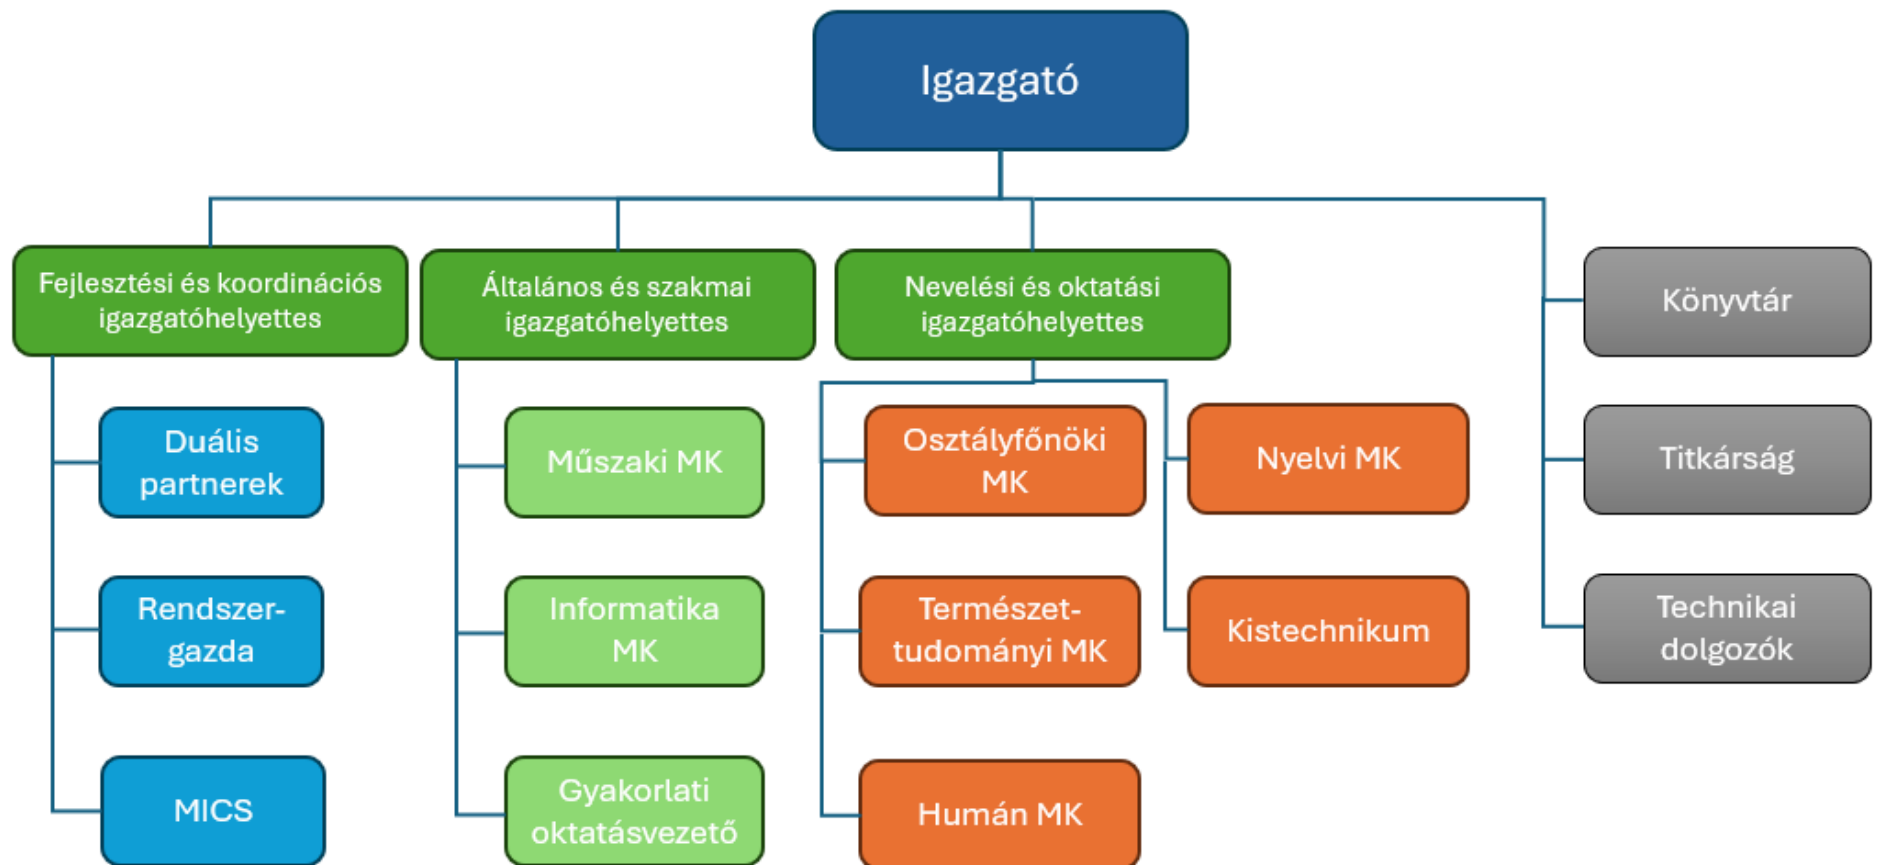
Igazgató

Fejlesztési és koordinációs igazgatóhelyettes

Általános és szakmai igazgatóhelyettes

Nevelési és oktatási igazgatóhelyettes

Könyvtár

Duális partnerek

Műszaki MK

Osztályfőnöki MK

Nyelvi MK

Titkárság

Rendszergazda

Informatika MK

Természettudományi MK

Kistechnikum

Technikai dolgozók

MICS

Gyakorlati oktatásvezető

Humán MK